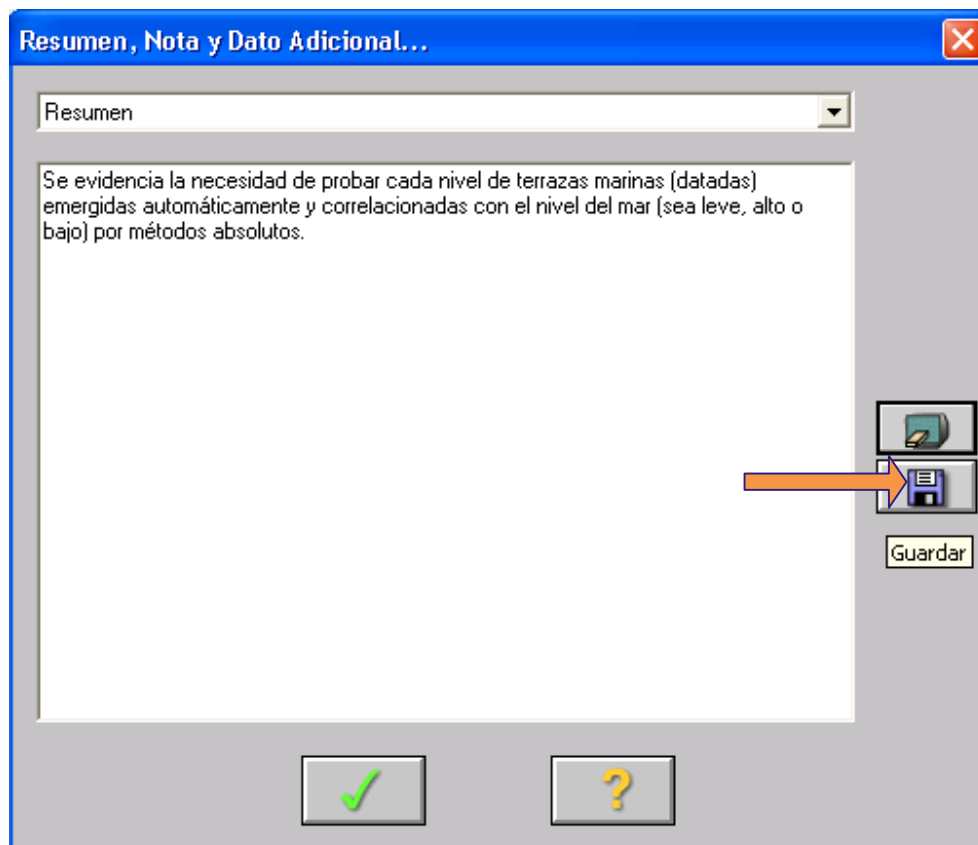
Resumen, Nota y Dato Adicional...

Resumen

Se evidencia la necesidad de probar cada nivel de terrazas marinas (datadas) emergidas automáticamente y correlacionadas con el nivel del mar (sea leve, alto o bajo) por métodos absolutos.

Guardar

?